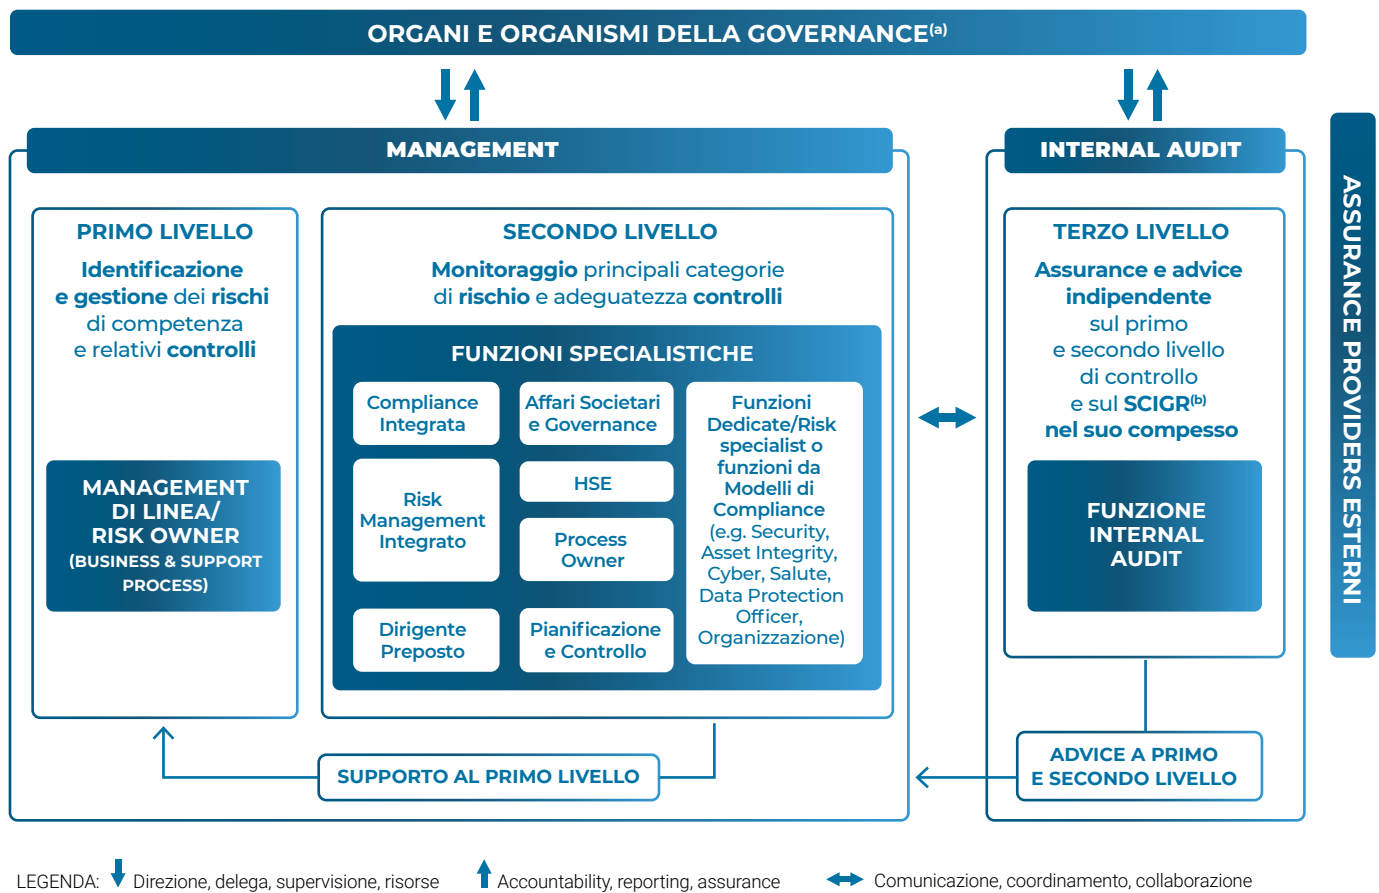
ORGANI E ORGANISMI DELLA GOVERNANCE$^{(a)}$

MANAGEMENT

INTERNAL AUDIT

ASSURANCE PROVIDERS ESTERNI

PRIMO LIVELLO

Identificazione e gestione dei rischi di competenza e relativi controlli

MANAGEMENT DI LINEA/ RISK OWNER (BUSINESS & SUPPORT PROCESS)

SECONDO LIVELLO

Monitoraggio principali categorie di rischio e adeguatezza controlli

FUNZIONI SPECIALISTICHE

Compliance Integrata

Affari Societari e Governance

Funzioni Dedicate/Risk specialist o funzioni da Modelli di Compliance (e.g. Security, Asset Integrity, Cyber, Salute, Data Protection Officer, Organizzazione)

Risk Management Integrato

HSE

Process Owner

Dirigente Preposto

Pianificazione e Controllo

TERZO LIVELLO

Assurance e advice indipendente sul primo e secondo livello di controllo e sul SCIGR$^{(b)}$ nel suo compesso

FUNZIONE INTERNAL AUDIT

SUPPORTO AL PRIMO LIVELLO

ADVICE A PRIMO E SECONDO LIVELLO

LEGENDA: Direzione, delega, supervisione, risorse Accountability, reporting, assurance Comunicazione, coordinamento, collaborazione